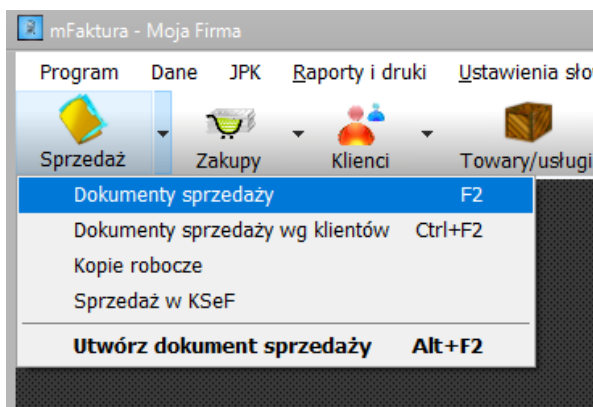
mFaktura - Moja Firma

Program Dane JPK Raporty i druki Ustawienia sło

Sprzedaż Zakupy Klienci Towary/usługi

Dokumenty sprzedaży F2
Dokumenty sprzedaży wg klientów Ctrl+F2
Kopie robocze
Sprzedaż w KSeF
Utwórz dokument sprzedaży Alt+F2